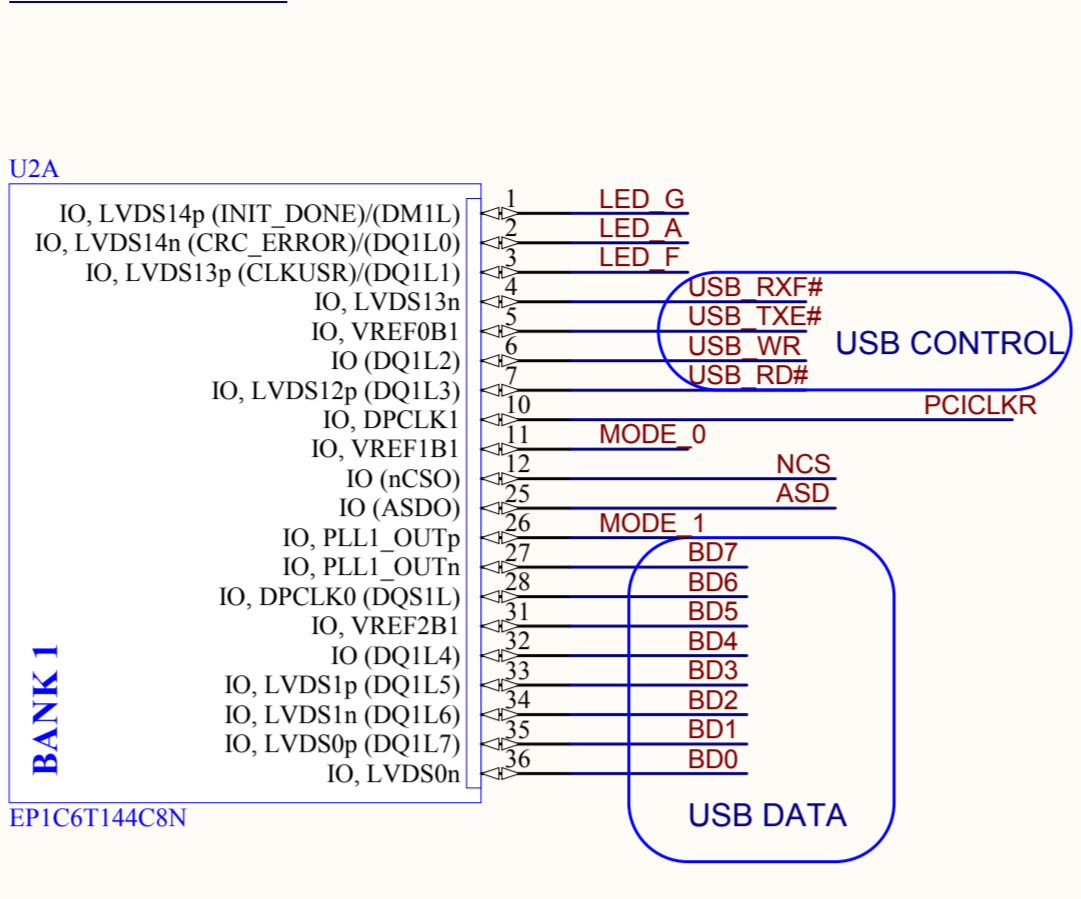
U2A

IO, LVDS14p (INIT_DONE)/(DM1L) 1 LED_G
IO, LVDS14n (CRC_ERROR)/(DQ1L0) 2 LED_A
IO, LVDS13p (CLKUSR)/(DQ1L1) 3 LED_F
IO, LVDS13n 4 USB_RXF#
IO, VREF0B1 5 USB_TXE#
IO (DQ1L2) 6 USB_WR
IO, LVDS12p (DQ1L3) 7 USB_RD#
IO, DPCLK1 10 PCICLKR
IO, VREF1B1 11 MODE_0
IO (nCSO) 12 NCS
IO (ASDO) 25 ASD
IO, PLL1_OUTp 26 MODE_1
IO, PLL1_OUTn 27 BD7
IO, DPCLK0 (DQS1L) 28 BD6
IO, VREF2B1 31 BD5
IO (DQ1L4) 32 BD4
IO, LVDS1p (DQ1L5) 33 BD3
IO, LVDS1n (DQ1L6) 34 BD2
IO, LVDS0p (DQ1L7) 35 BD1
IO, LVDS0n 36 BD0

USB CONTROL

USB DATA

BANK 1

EP1C6T144C8N